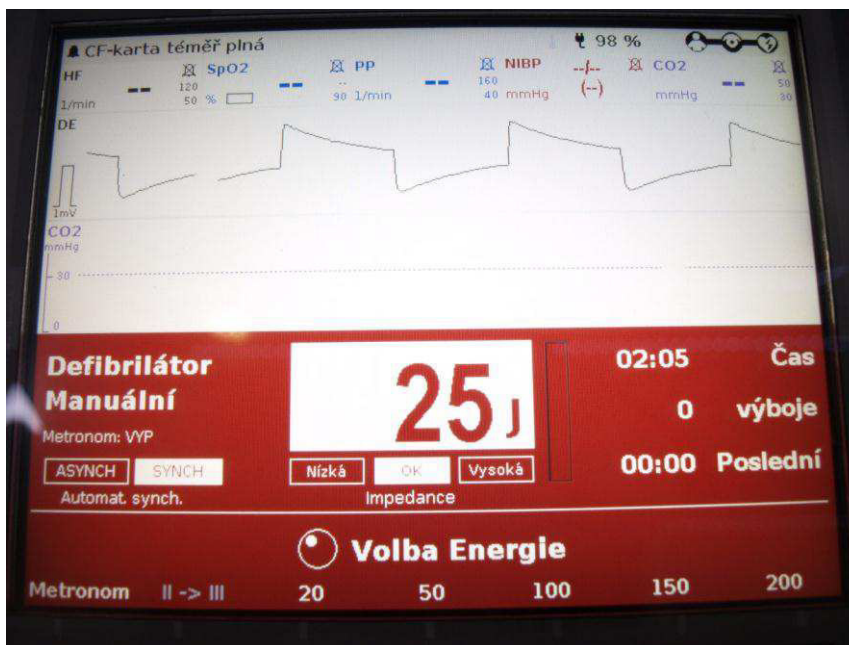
CF-karta téměř plná
98 %

HF
1/min
--
SpO2
120
50 %
--
PP
--
90 1/min
--
NIBP
160
40 mmHg
--/--
(--)
CO2
mmHg
--
50
30

DE
1mV

CO2
mmHg
30
0

Defibrilátor
Manuální
Metronom: VYP
ASYNCH
SYNCH
Automat. synch.

25 J
Nízká
OK
Vysoká
Impedance

02:05 Čas
0 výboje
00:00 Poslední

Volba Energie

Metronom II -> III 20 50 100 150 200